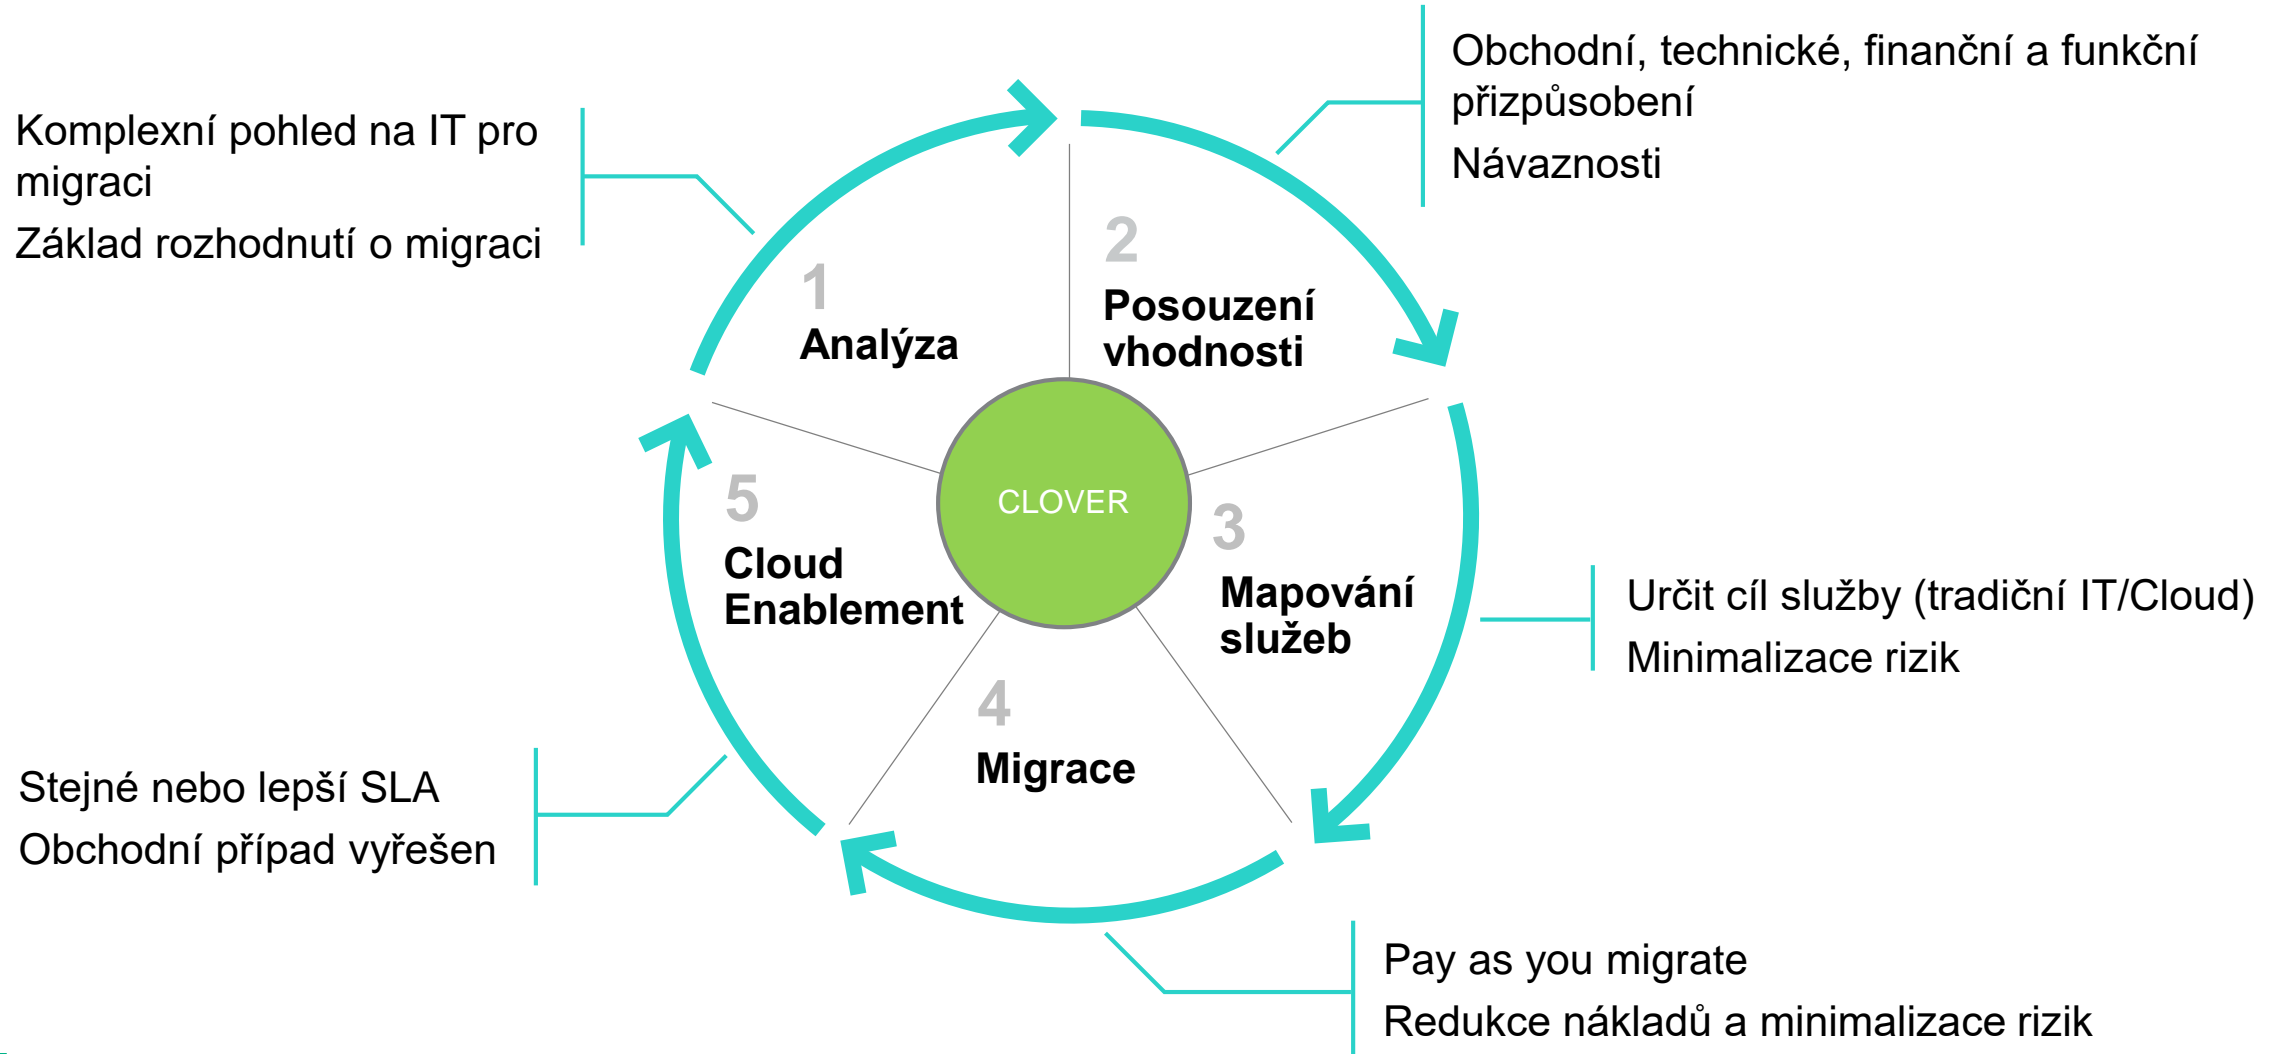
Komplexní pohled na IT pro migraci

Základ rozhodnutí o migraci

Obchodní, technické, finanční a funkční přizpůsobení

Návaznosti

1

Analýza

2

Posouzení vhodnosti

CLOVER

5

Cloud Enablement

3

Mapování služeb

4

Migrace

Určit cíl služby (tradiční IT/Cloud)

Minimalizace rizik

Stejné nebo lepší SLA

Obchodní případ vyřešen

Pay as you migrate

Redukce nákladů a minimalizace rizik